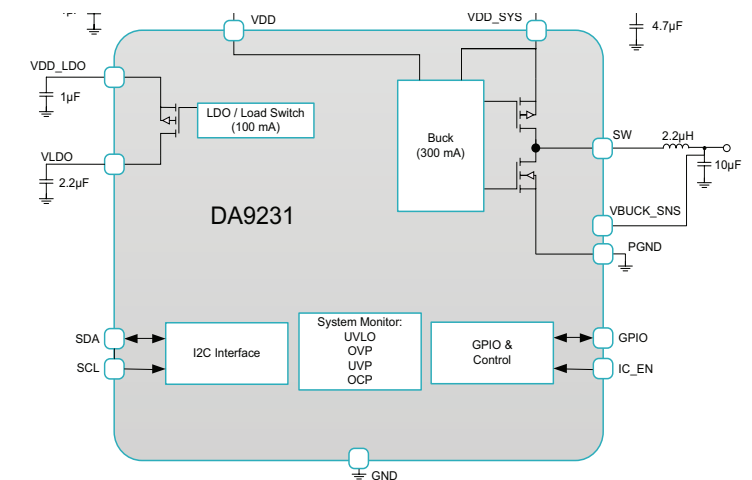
VDD
VDD_SYS
4.7µF
VDD_LDO
1µF
LDO / Load Switch (100 mA)
VLDO
2.2µF
Buck (300 mA)
SW
2.2µH
10µF
DA9231
VBUCK_SNS
PGND
SDA
SCL
I2C Interface
System Monitor: UVLO OVP UVP OCP
GPIO & Control
GPIO
IC_EN
GND